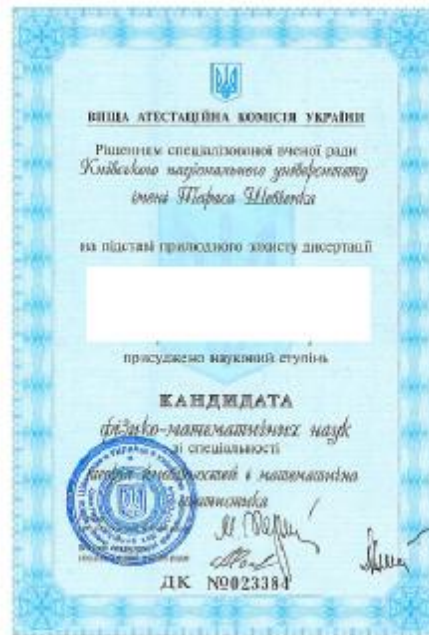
ВИЩА АТЕСТАЦІЙНА КОМІСІЯ УКРАЇНИ

Рішенням спеціалізованої вченої ради
Київського національного університету
імені Тараса Шевченка

на підставі прилюдного захисту дисертації

присуджено науковий ступінь

КАНДИДАТА
фізико-математичних наук
зі спеціальності
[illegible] і математична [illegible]

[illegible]

ДК №023384